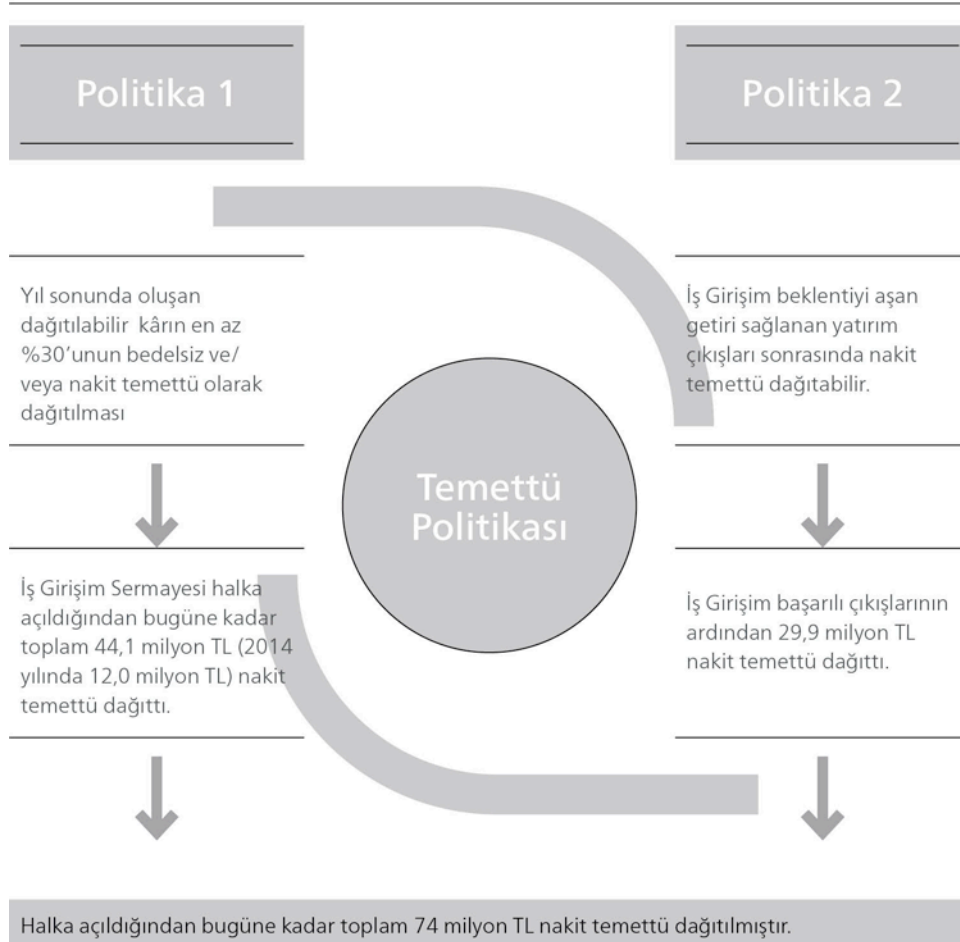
Politika 1

Politika 2

Yıl sonunda oluşan dağıtılabilir kârın en az %30'unun bedelsiz ve/veya nakit temettü olarak dağıtılması

İş Girişim beklentiyi aşan getiri sağlanan yatırım çıkışları sonrasında nakit temettü dağıtabilir.

Temettü Politikası

İş Girişim Sermayesi halka açıldığından bugüne kadar toplam 44,1 milyon TL (2014 yılında 12,0 milyon TL) nakit temettü dağıttı.

İş Girişim başarılı çıkışlarının ardından 29,9 milyon TL nakit temettü dağıttı.

Halka açıldığından bugüne kadar toplam 74 milyon TL nakit temettü dağıtılmıştır.